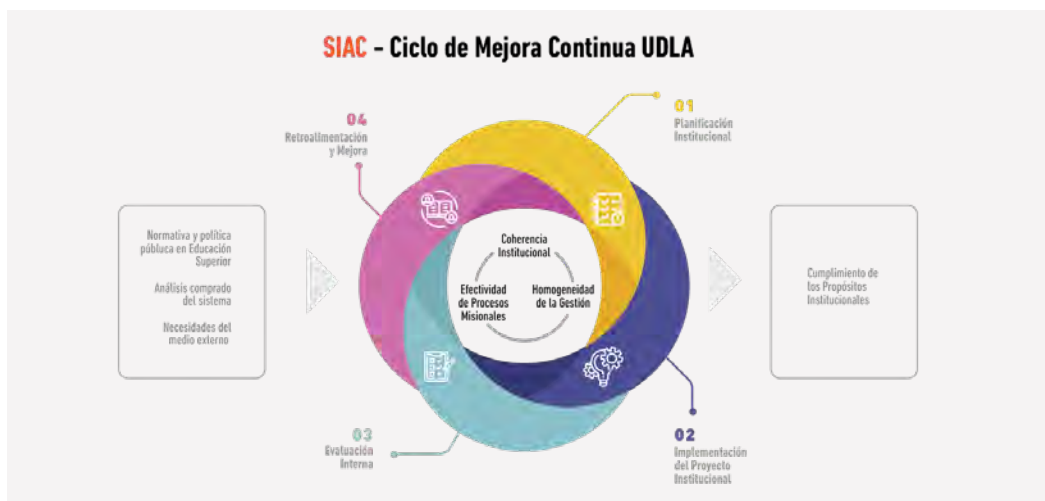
SIAC - Ciclo de Mejora Continua UDLA

04
Retroalimentación y Mejora

01
Planificación Institucional

Normativa y política pública en Educación Superior

Análisis comprado del sistema

Necesidades del medio externo

Coherencia Institucional

Efectividad de Procesos Misionales

Homogeneidad de la Gestión

Cumplimiento de los Propósitos Institucionales

03
Evaluación Interna

02
Implementación del Proyecto Institucional